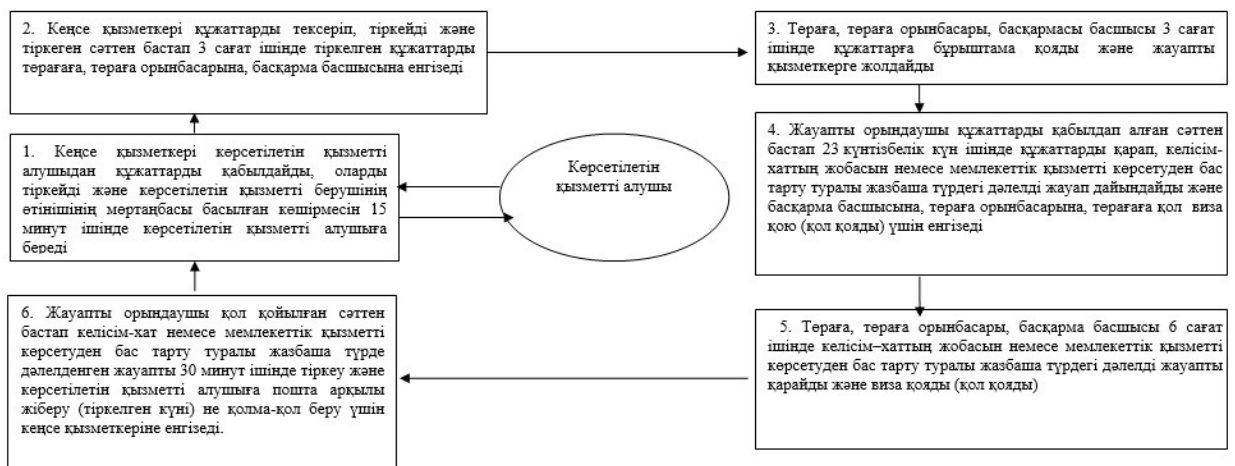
2. Кеңсе қызметкері құжаттарды тексеріп, тіркейді және тіркеген сәттен бастап 3 сағат ішінде тіркелген құжаттарды төрағаға, төраға орынбасарына, басқарма басшысына енгізеді

3. Төраға, төраға орынбасары, басқармасы басшысы 3 сағат ішінде құжаттарға бұрыштама қояды және жауапты қызметкерге жолдайды

1. Кеңсе қызметкері көрсетілетін қызметті алушыдан құжаттарды қабылдайды, оларды тіркейді және көрсетілетін қызметті берушінің өтінішінің мөртаңбасы басылған көшірмесін 15 минут ішінде көрсетілетін қызметті алушыға береді

Көрсетілетін қызметті алушы

4. Жауапты орындаушы құжаттарды қабылдап алған сәттен бастап 23 күнтізбелік күн ішінде құжаттарды қарап, келісім-хаттың жобасын немесе мемлекеттік қызметті көрсетуден бас тарту туралы жазбаша түрдегі дәлелді жауап дайындайды және басқарма басшысына, төраға орынбасарына, төрағаға қол виза қою (қол қояды) үшін енгізеді

6. Жауапты орындаушы қол қойылған сәттен бастап келісім-хат немесе мемлекеттік қызметті көрсетуден бас тарту туралы жазбаша түрде дәлелденген жауапты 30 минут ішінде тіркеу және көрсетілетін қызметті алушыға пошта арқылы жіберу (тіркелген күні) не қолма-қол беру үшін кеңсе қызметкеріне енгізеді.

5. Төраға, төраға орынбасары, басқарма басшысы 6 сағат ішінде келісім–хаттың жобасын немесе мемлекеттік қызметті көрсетуден бас тарту туралы жазбаша түрдегі дәлелді жауапты қарайды және виза қояды (қол қояды)